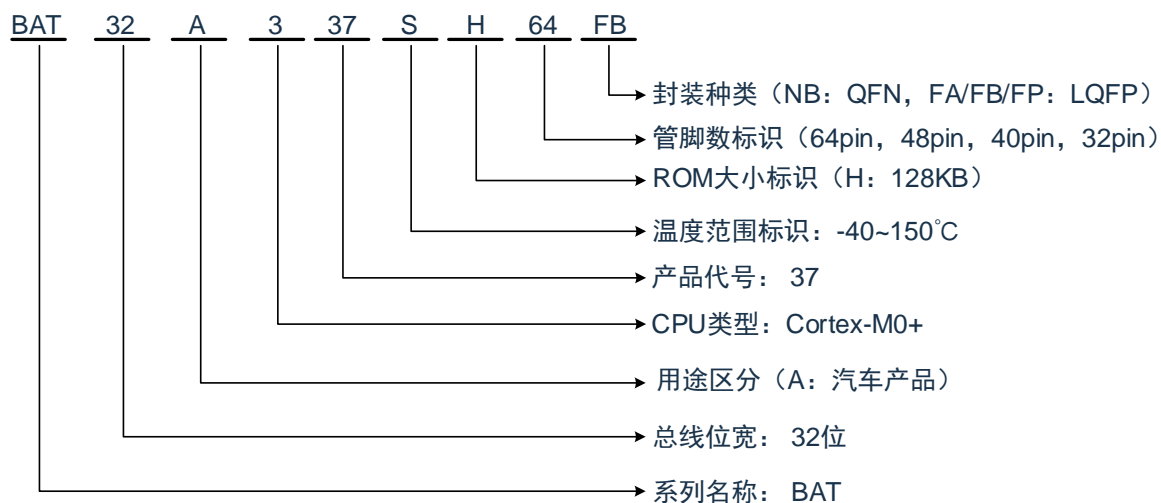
BAT 32 A 3 37 S H 64 FB

封装种类（NB：QFN，FA/FB/FP：LQFP）

管脚数标识（64pin，48pin，40pin，32pin）

ROM大小标识（H：128KB）

温度范围标识：-40~150˚C

产品代号： 37

CPU类型：Cortex-M0+

用途区分（A：汽车产品）

总线位宽： 32位

系列名称： BAT